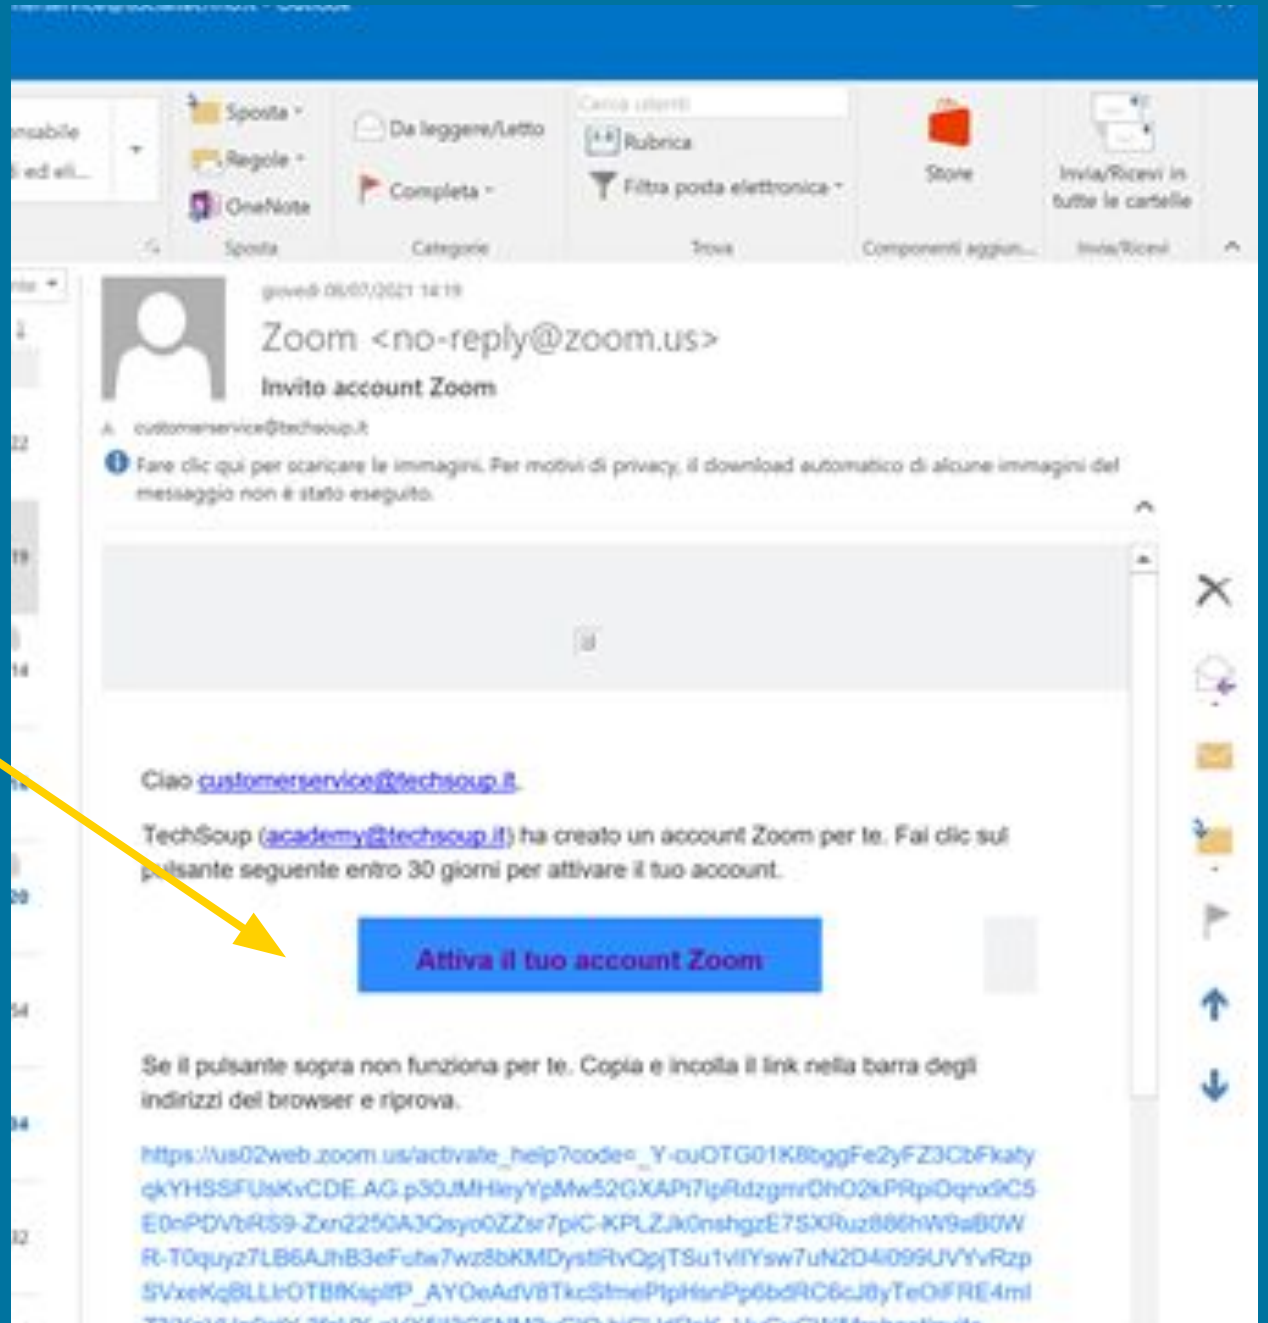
nsabile
i ed eli...

Sposta
Regole
OneNote
Sposta

Da leggere/Letto
Completa
Categorie

Cerca utenti
Rubrica
Filtra posta elettronica
Trova

Store
Componenti aggiun...

Invia/Ricevi in tutte le cartelle
Invia/Ricevi

giovedì 08/07/2021 14:19
Zoom <no-reply@zoom.us>
Invito account Zoom
A customerservice@techsoup.it

Fare clic qui per scaricare le immagini. Per motivi di privacy, il download automatico di alcune immagini del messaggio non è stato eseguito.

Ciao customerservice@techsoup.it,

TechSoup (academy@techsoup.it) ha creato un account Zoom per te. Fai clic sul pulsante seguente entro 30 giorni per attivare il tuo account.

Attiva il tuo account Zoom

Se il pulsante sopra non funziona per te. Copia e incolla il link nella barra degli indirizzi del browser e riprova.

https://us02web.zoom.us/activate_help?code=_Y-cuOTG01K8bggFe2yFZ3CbFkaty qkYHSSFUsKvCDE.AG.p30JMHleyYpMw52GXAPi7ipRdzgmrDhO2kPRpiDqnx9C5 E0nPDVbRS9-Zxn225OA3Qsyo0ZZsr7piC-KPLZJkOnshgzE7SXRuz886hW9aB0W R-T0quyz7LB6AJhB3eFutw7wz8bKMDystIRvQpjTSu1vllYsw7uN2D4l099UVYvRzp SVxeKqBLLIrOTBfKsplfP_AYOeAdV8TkcSfmePIpHsnPp6bdRC6cJ8yTeOlFRE4ml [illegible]